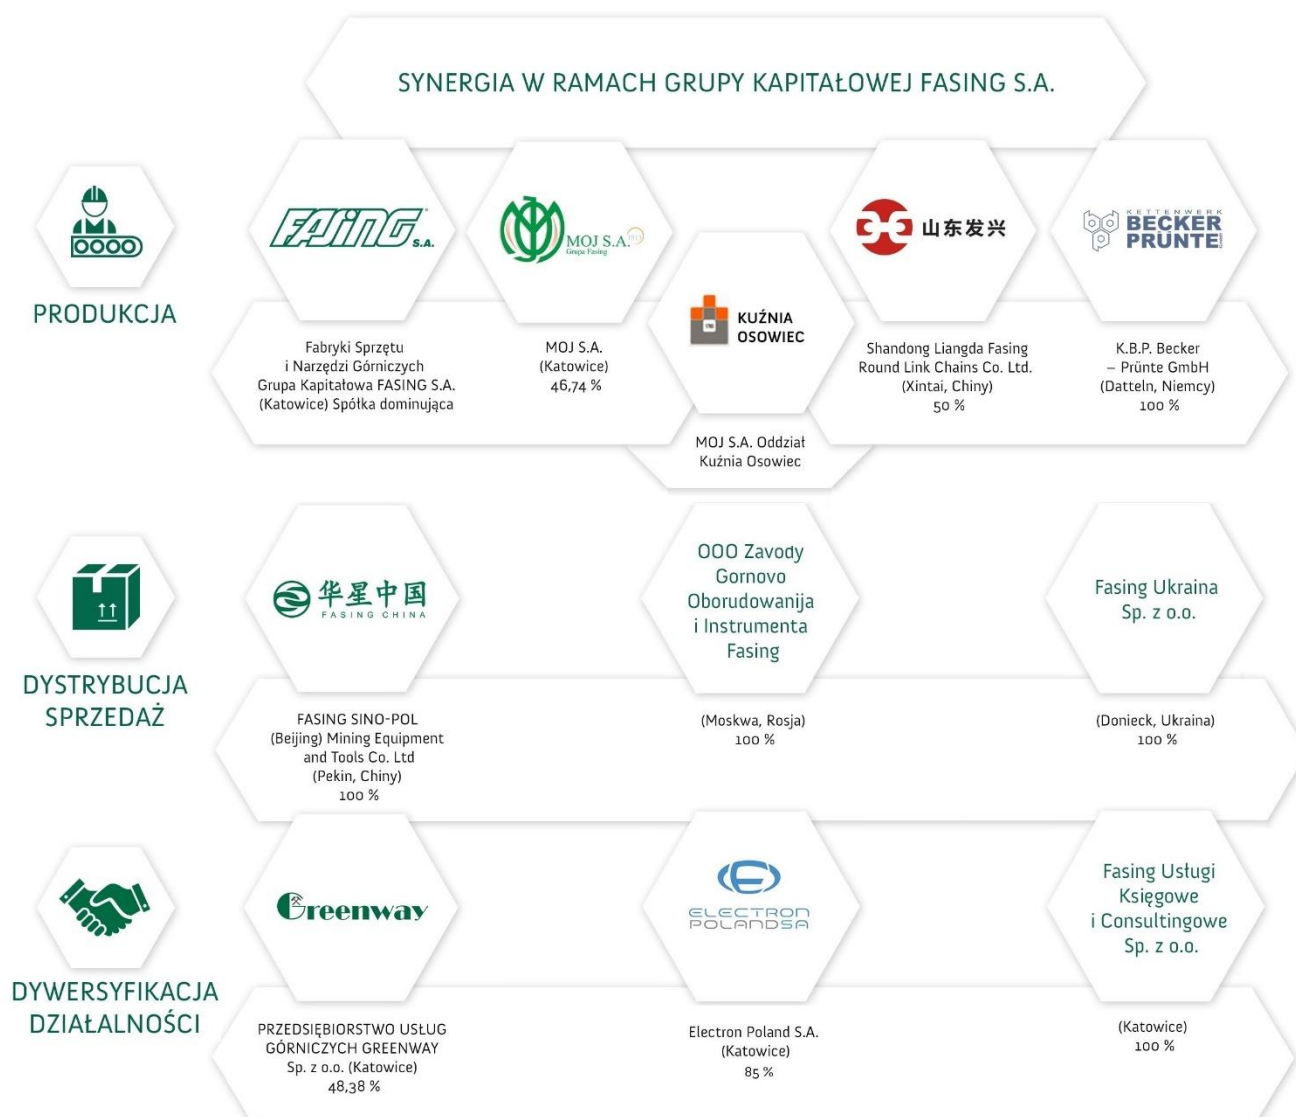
SYNERGIA W RAMACH GRUPY KAPITAŁOWEJ FASING S.A.

PRODUKCJA

FASING S.A.

Fabryki Sprzętu i Narzędzi Górniczych Grupa Kapitałowa FASING S.A. (Katowice) Spółka dominująca

MOJ S.A. Grupa Fasing

MOJ S.A. (Katowice) 46,74 %

KUŹNIA OSOWIEC

MOJ S.A. Oddział Kuźnia Osowiec

山东发兴

Shandong Liangda Fasing Round Link Chains Co. Ltd. (Xintai, Chiny) 50 %

KETTENWERK BECKER PRÜNTE

K.B.P. Becker – Prünte GmbH (Datteln, Niemcy) 100 %

DYSTRYBUCJA SPRZEDAŻ

华星中国 FASING CHINA

FASING SINO-POL (Beijing) Mining Equipment and Tools Co. Ltd (Pekin, Chiny) 100 %

OOO Zavody Gornovo Oborudowanija i Instrumenta Fasing

(Moskwa, Rosja) 100 %

Fasing Ukraina Sp. z o.o.

(Donieck, Ukraina) 100 %

DYWERSYFIKACJA DZIAŁALNOŚCI

Greenway

PRZEDSIĘBIORSTWO USŁUG GÓRNICZYCH GREENWAY Sp. z o.o. (Katowice) 48,38 %

ELECTRON POLAND SA

Electron Poland S.A. (Katowice) 85 %

Fasing Usługi Księgowe i Consultingowe Sp. z o.o.

(Katowice) 100 %